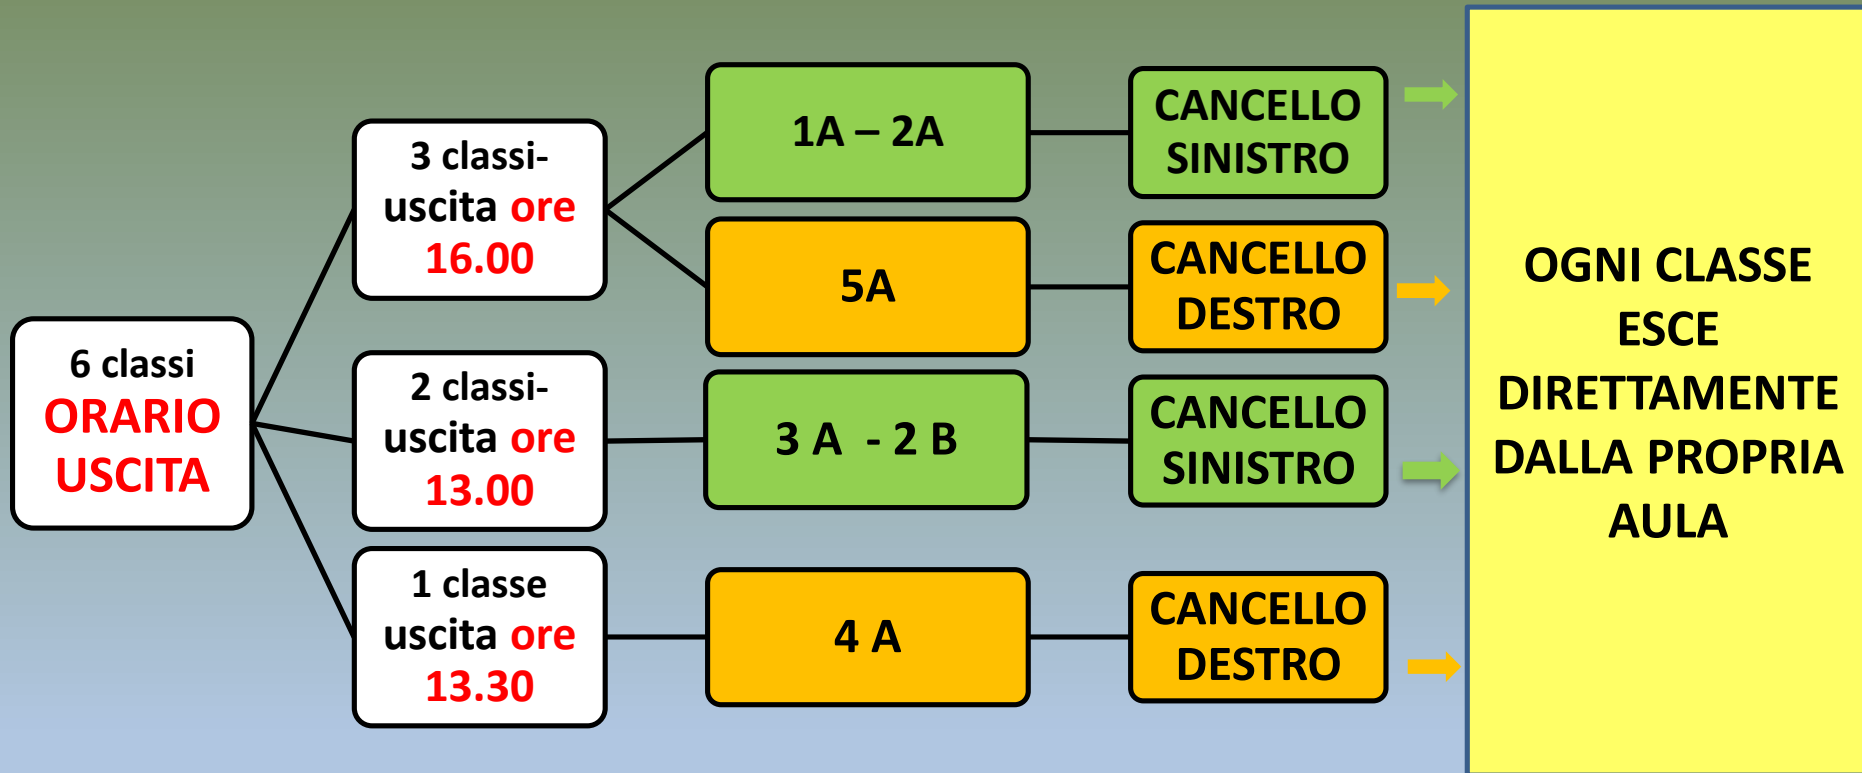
6 classi
ORARIO USCITA

3 classi- uscita ore 16.00

1A – 2A

CANCELLO SINISTRO

5A

CANCELLO DESTRO

2 classi- uscita ore 13.00

3 A - 2 B

CANCELLO SINISTRO

1 classe uscita ore 13.30

4 A

CANCELLO DESTRO

OGNI CLASSE ESCE DIRETTAMENTE DALLA PROPRIA AULA